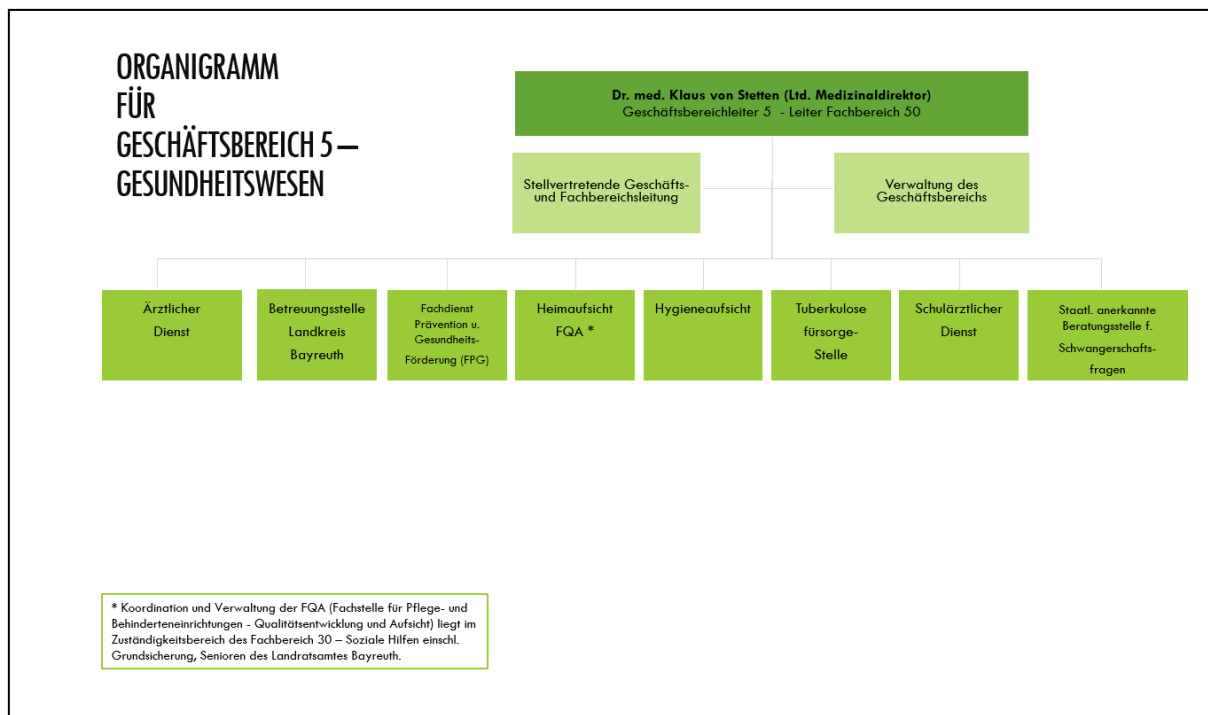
ORGANIGRAMM FÜR GESCHÄFTSBEREICH 5 – GESUNDHEITSWESEN

Dr. med. Klaus von Stetten (Ltd. Medizinaldirektor)
Geschäftsbereichleiter 5 - Leiter Fachbereich 50

Stellvertretende Geschäfts- und Fachbereichsleitung

Verwaltung des Geschäftsbereichs

Ärztlicher Dienst

Betreuungsstelle Landkreis Bayreuth

Fachdienst Prävention u. Gesundheits-Förderung (FPG)

Heimaufsicht FQA *

Hygieneaufsicht

Tuberkulose fürsorge-Stelle

Schulärztlicher Dienst

Staatl. anerkannte Beratungsstelle f. Schwangerschafts-fragen

* Koordination und Verwaltung der FQA (Fachstelle für Pflege- und Behinderteneinrichtungen - Qualitätsentwicklung und Aufsicht) liegt im Zuständigkeitsbereich des Fachbereich 30 – Soziale Hilfen einschl. Grundsicherung, Senioren des Landratsamtes Bayreuth.